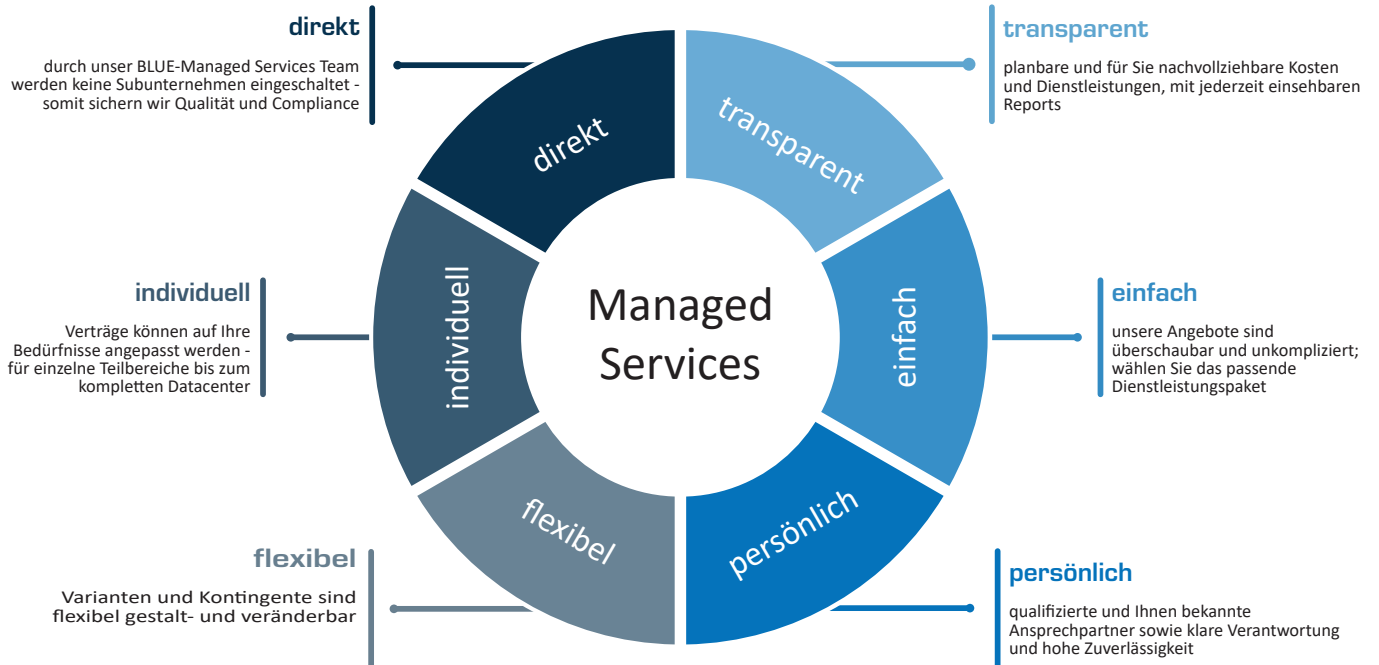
direkt

durch unser BLUE-Managed Services Team werden keine Subunternehmen eingeschaltet - somit sichern wir Qualität und Compliance

transparent

planbare und für Sie nachvollziehbare Kosten und Dienstleistungen, mit jederzeit einsehbaren Reports

direkt

transparent

individuell

Verträge können auf Ihre Bedürfnisse angepasst werden - für einzelne Teilbereiche bis zum kompletten Datacenter

individuell

Managed Services

einfach

einfach

unsere Angebote sind überschaubar und unkompliziert; wählen Sie das passende Dienstleistungspaket

flexibel

persönlich

flexibel

Varianten und Kontingente sind flexibel gestalt- und veränderbar

persönlich

qualifizierte und Ihnen bekannte Ansprechpartner sowie klare Verantwortung und hohe Zuverlässigkeit